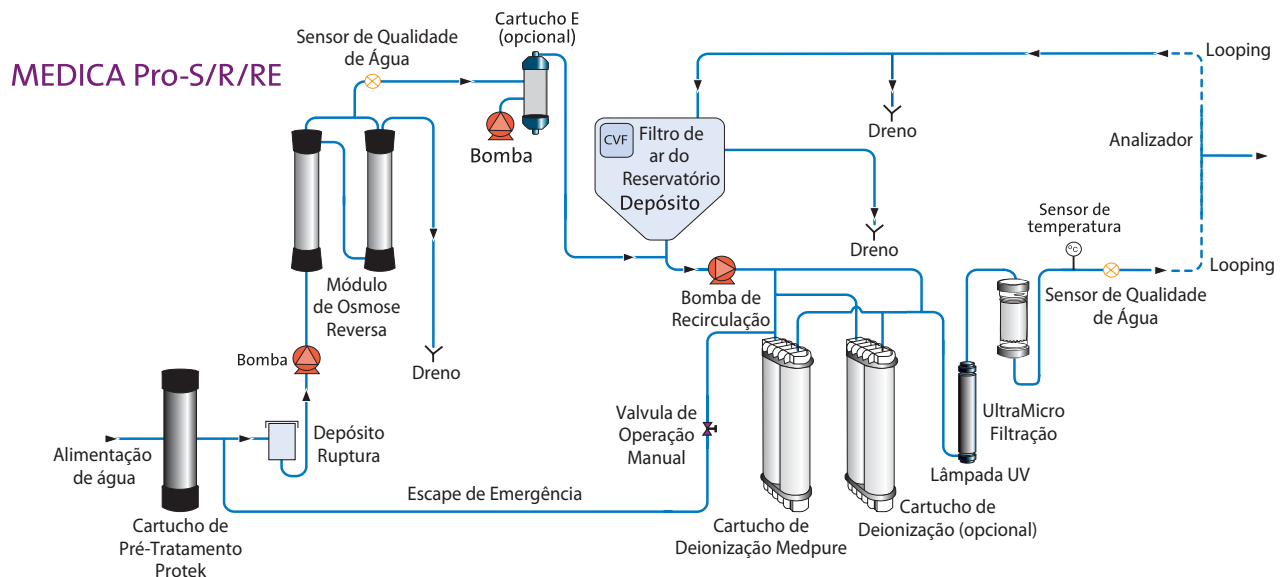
MEDICA Pro-S/R/RE

Sensor de Qualidade de Água

Cartucho E (opcional)

Bomba

CVF Filtro de ar do Reservatório

Depósito

Dreno

Looping

Analizador

Dreno

Sensor de temperatura

Looping

Sensor de Qualidade de Água

Módulo de Osmose Reversa

Bomba

Dreno

Bomba de Recirculação

Alimentação de água

Depósito Ruptura

Valvula de Operação Manual

UltraMicro Filtração

Lâmpada UV

Escape de Emergência

Cartucho de Pré-Tratamento Protek

Cartucho de Deionização Medpure

Cartucho de Deionização (opcional)